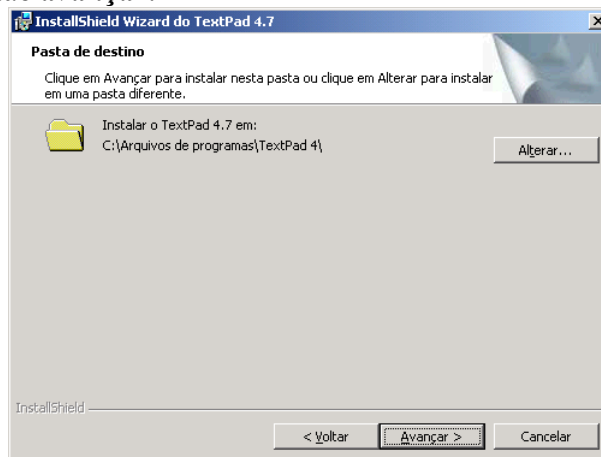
InstallShield Wizard do TextPad 4.7

Pasta de destino

Clique em Avançar para instalar nesta pasta ou clique em Alterar para instalar em uma pasta diferente.

Instalar o TextPad 4.7 em:
C:\Arquivos de programas\TextPad 4\

Alterar...

InstallShield

< Voltar

Avançar >

Cancelar